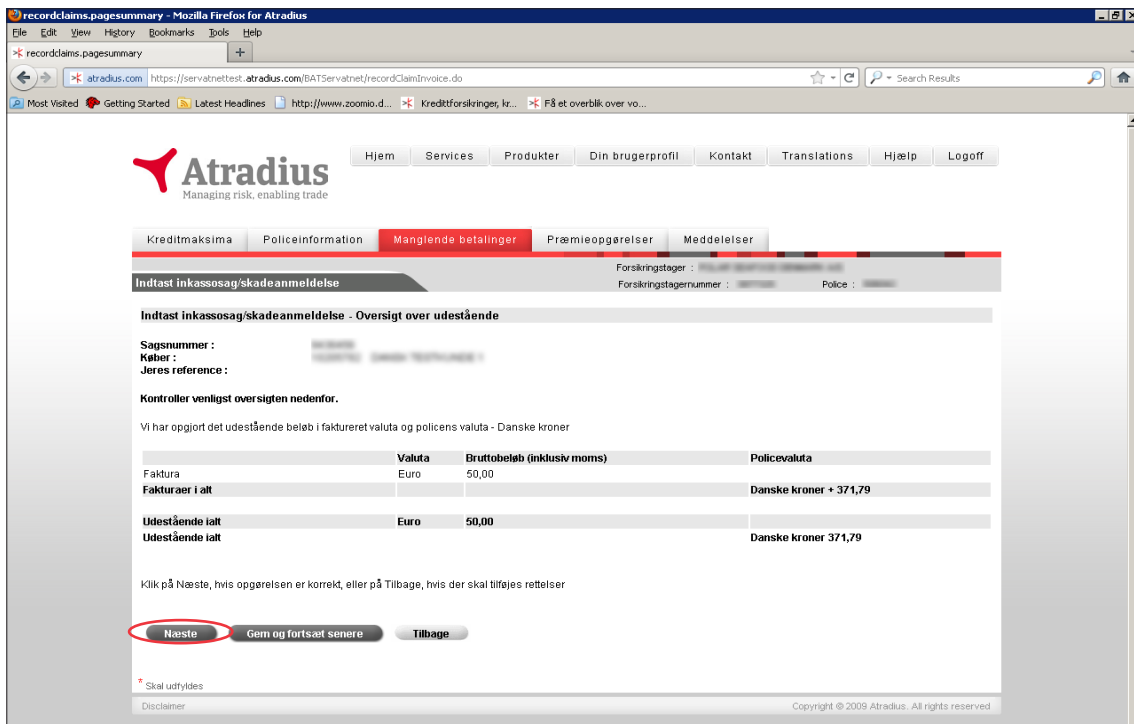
recordclaims.pagesummary - Mozilla Firefox for Atradius

File Edit View History Bookmarks Tools Help

recordclaims.pagesummary +

atradius.com https://servatnettest.atradius.com/BATServatnet/recordClaimInvoice.do

Search Results

Most Visited Getting Started Latest Headlines http://www.zoomio.d... Kredittforsikringer, kr... Få et overblik over vo...

Atradius
Managing risk, enabling trade

Hjem Services Produkter Din brugerprofil Kontakt Translations Hjælp Logoff

Kreditmaksima Policeinformation Manglende betalinger Præmieopgørelser Meddelelser

Indtast inkassosag/skadeanmeldelse

Forsikringstager : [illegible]
Forsikringstagernummer : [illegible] Police : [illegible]

Indtast inkassosag/skadeanmeldelse - Oversigt over udestående

Sagsnummer : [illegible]
Køber : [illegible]
Jeres reference :

Kontroller venligst oversigten nedenfor.

Vi har opgjort det udestående beløb i faktureret valuta og policens valuta - Danske kroner

| | Valuta | Bruttobeløb (inklusiv moms) | Policevaluta |
|---|---|---|---|
| Faktura | Euro | 50,00 | |
| Fakturaer i alt | | | Danske kroner + 371,79 |

| | | | |
|---|---|---|---|
| Udestående ialt | Euro | 50,00 | |
| Udestående ialt | | | Danske kroner 371,79 |

Klik på Næste, hvis opgørelsen er korrekt, eller på Tilbage, hvis der skal tilføjes rettelser

Næste Gem og fortsæt senere Tilbage

* Skal udfyldes

Disclaimer

Copyright © 2009 Atradius. All rights reserved